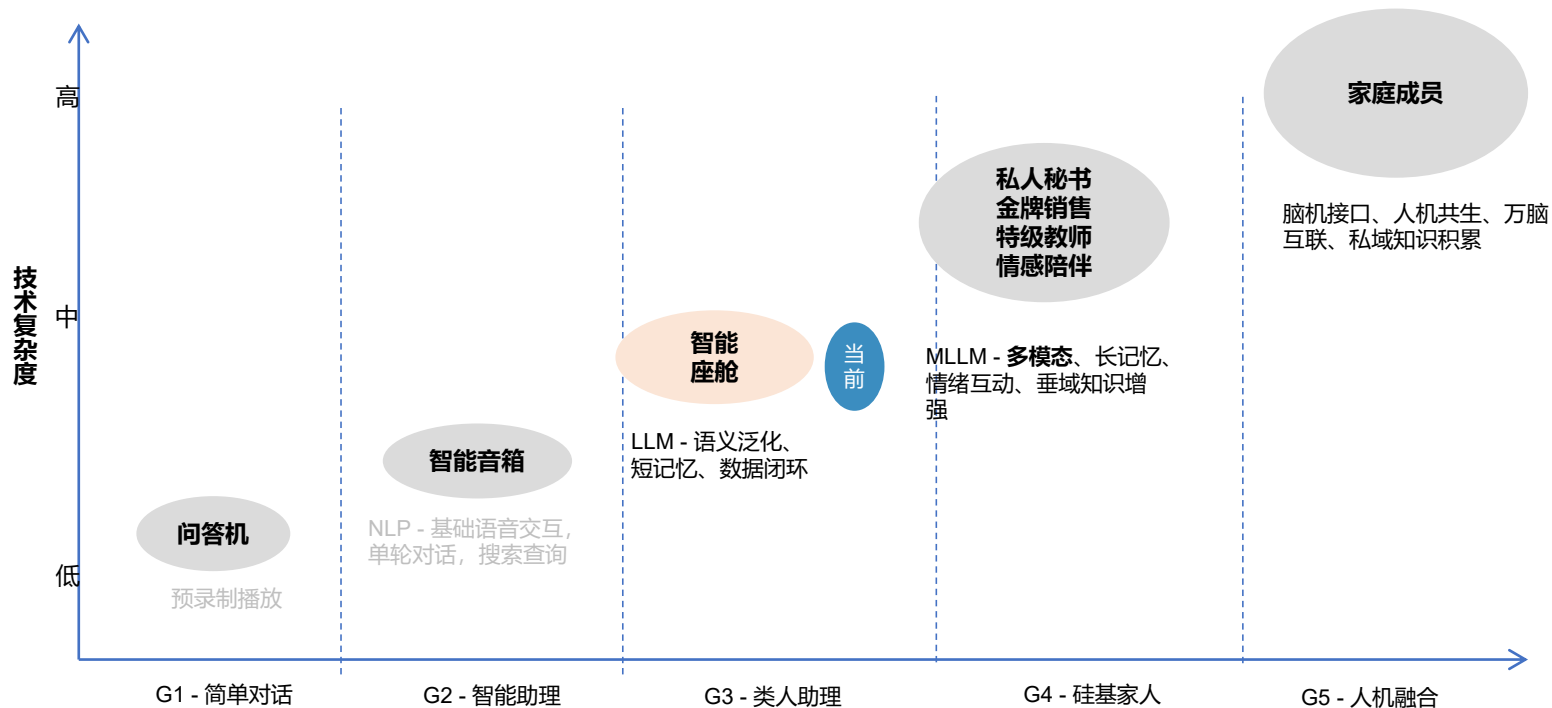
高

中

低

技术复杂度

问答机

预录制播放

智能音箱

NLP - 基础语音交互，单轮对话，搜索查询

智能座舱

LLM - 语义泛化、短记忆、数据闭环

当前

私人秘书
金牌销售
特级教师
情感陪伴

MLLM - 多模态、长记忆、情绪互动、垂域知识增强

家庭成员

脑机接口、人机共生、万脑互联、私域知识积累

G1 - 简单对话

G2 - 智能助理

G3 - 类人助理

G4 - 硅基家人

G5 - 人机融合